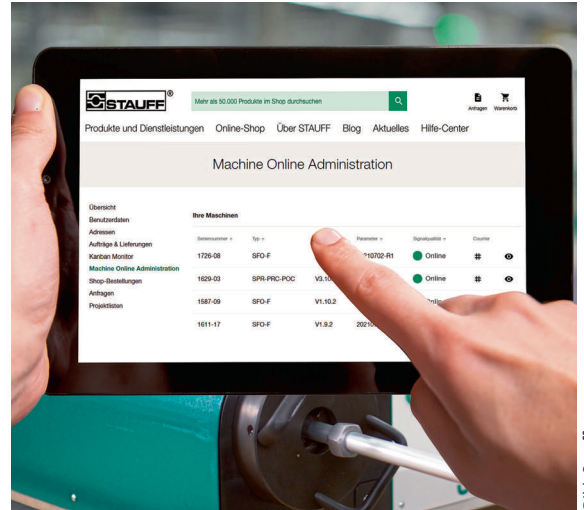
STAUFF®

Mehr als 50.000 Produkte im Shop durchsuchen

Anfragen Warenkorb

Produkte und Dienstleistungen Online-Shop Über STAUFF Blog Aktuelles Hilfe-Center

Machine Online Administration

Übersicht
Benutzerdaten
Adressen
Aufträge & Lieferungen
Kanban Monitor
Machine Online Administration
Shop-Bestellungen
Anfragen
Projektlisten

Ihre Maschinen

| Seriennummer | Typ | | Parameter | Signalqualität | Counter | |
|---|---|---|---|---|---|---|
| 1726-08 | SFO-F | | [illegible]210702-R1 | Online | # | |
| 1629-03 | SPR-PRC-POC | V3.10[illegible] | | Online | # | |
| 1587-09 | SFO-F | V1.10.2 | | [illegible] | | |
| 1611-17 | SFO-F | V1.9.2 | 20210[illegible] | | | |